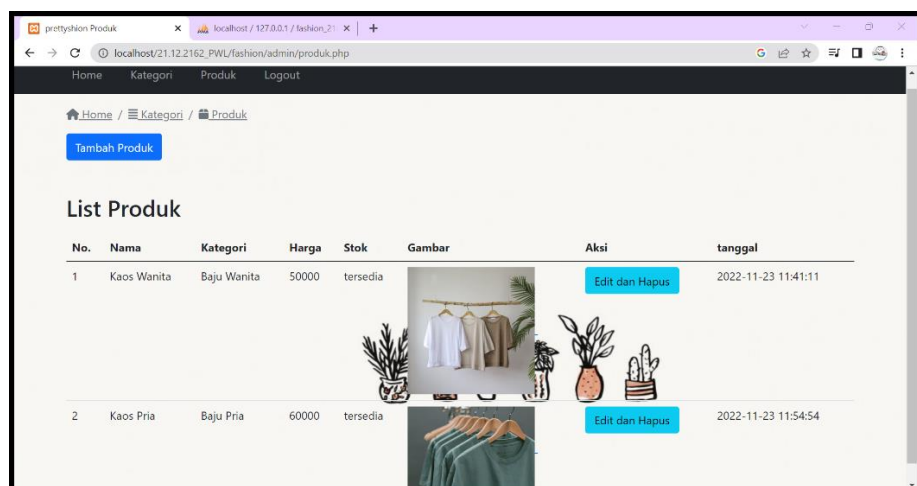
prettyshion Produk
localhost / 127.0.0.1 / fashion_21
localhost/21.12.2162_PWL/fashion/admin/produk.php

Home Kategori Produk Logout

Home / Kategori / Produk

Tambah Produk

List Produk

| No. | Nama | Kategori | Harga | Stok | Gambar | Aksi | tanggal |
|---|---|---|---|---|---|---|---|
| 1 | Kaos Wanita | Baju Wanita | 50000 | tersedia | | Edit dan Hapus | 2022-11-23 11:41:11 |
| 2 | Kaos Pria | Baju Pria | 60000 | tersedia | | Edit dan Hapus | 2022-11-23 11:54:54 |